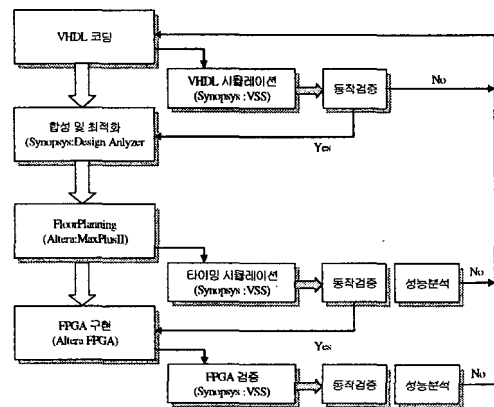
VHDL 코딩

VHDL 시뮬레이션
(Synopsys : VSS)

동작검증

No

합성 및 최적화
(Synopsys:Design Anlyzer

Yes

FloorPlanning
(Altera:MaxPlusII)

타이밍 시뮬레이션
(Synopsys : VSS)

동작검증

성능분석

No

FPGA 구현
(Altera FPGA)

Yes

FPGA 검증
(Synopsys : VSS)

동작검증

성능분석

No